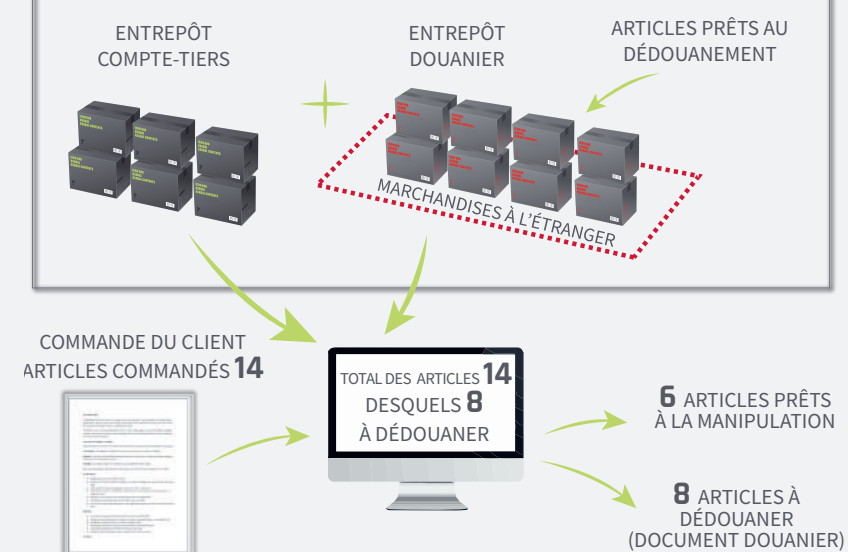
ENTREPÔT COMPTE-TIERS

ENTREPÔT DOUANIER

ARTICLES PRÊTS AU DÉDOUANEMENT

MARCHANDISES À L'ÉTRANGER

COMMANDE DU CLIENT
ARTICLES COMMANDÉS 14

TOTAL DES ARTICLES 14
DESQUELS 8
À DÉDOUANER

6 ARTICLES PRÊTS À LA MANIPULATION

8 ARTICLES À DÉDOUANER (DOCUMENT DOUANIER)